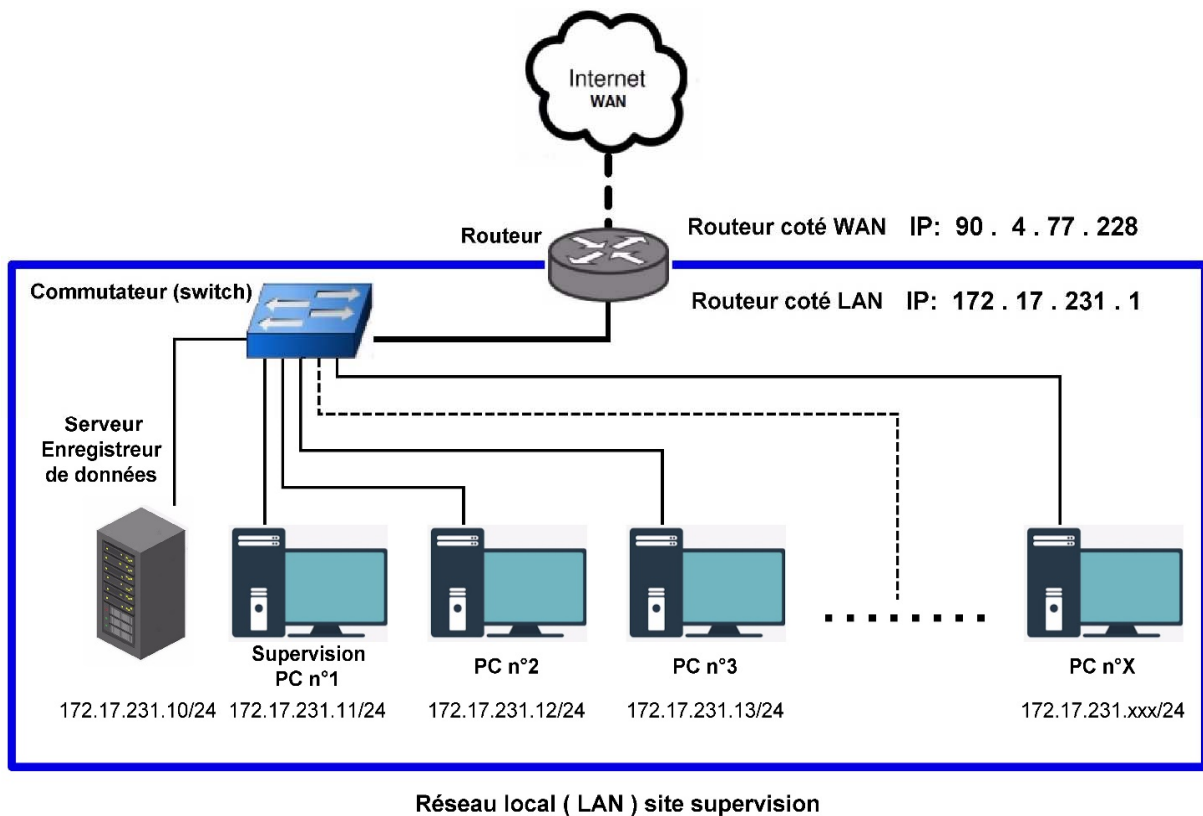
Internet
WAN

Routeur

Routeur coté WAN IP: 90 . 4 . 77 . 228

Commutateur (switch)

Routeur coté LAN IP: 172 . 17 . 231 . 1

Serveur
Enregistreur
de données

Supervision
PC n°1

PC n°2

PC n°3

PC n°X

172.17.231.10/24 172.17.231.11/24 172.17.231.12/24 172.17.231.13/24 172.17.231.xxx/24

Réseau local ( LAN ) site supervision